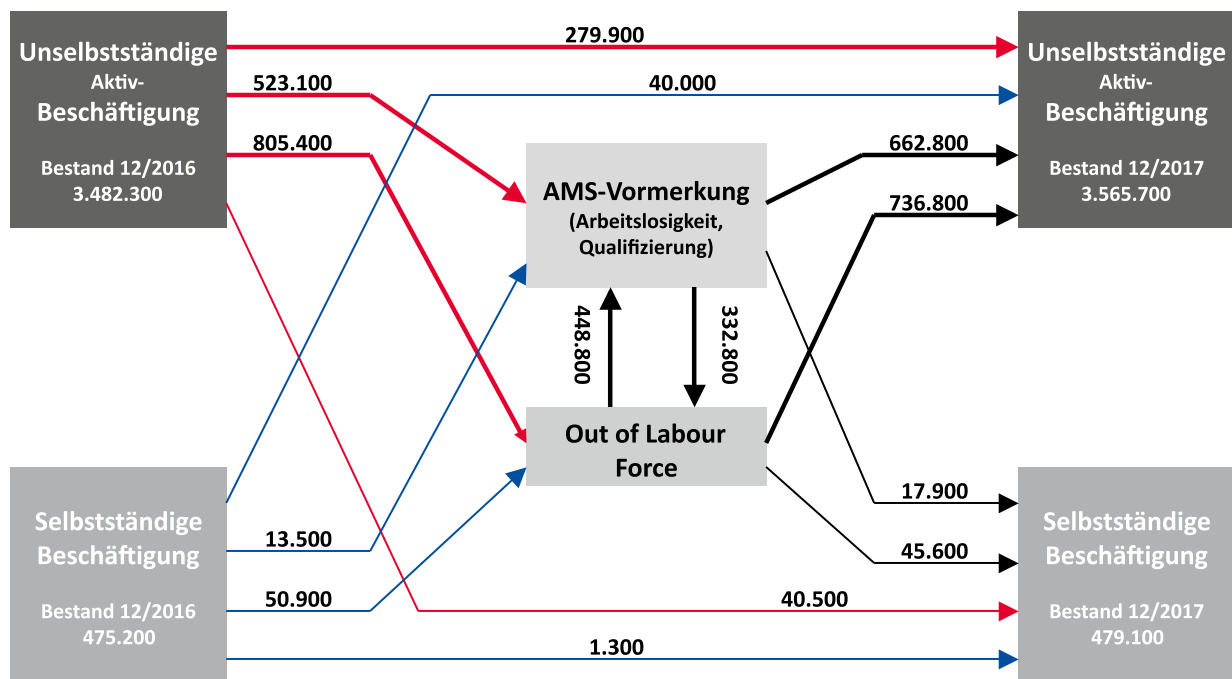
Unselbstständige Aktiv-Beschäftigung

Bestand 12/2016
3.482.300

279.900

523.100

40.000

805.400

Unselbstständige Aktiv-Beschäftigung

Bestand 12/2017
3.565.700

662.800

736.800

AMS-Vormerkung
(Arbeitslosigkeit, Qualifizierung)

448.800

332.800

Out of Labour Force

Selbstständige Beschäftigung

Bestand 12/2016
475.200

13.500

50.900

17.900

45.600

40.500

1.300

Selbstständige Beschäftigung

Bestand 12/2017
479.100